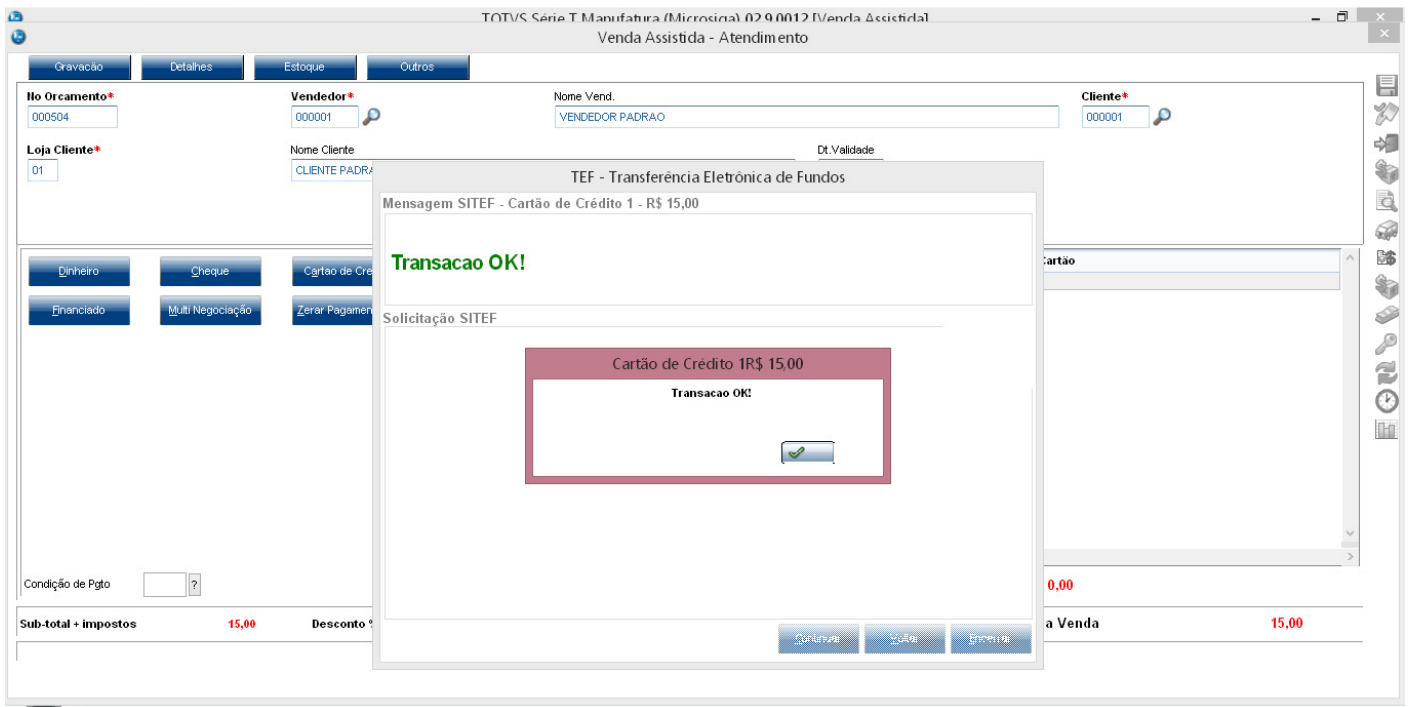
TOTVS Série T Manufatura (Microsiga) 02.9.0012 [Venda Assistida]

Venda Assistida - Atendimento

Gravacão
Detalhes
Estoque
Outros

No Orcamento*
000504

Vendedor*
000001

Nome Vend.
VENDEDOR PADRAO

Cliente*
000001

Loja Cliente*
01

Nome Cliente
CLIENTE PADRA

Dt.Validade

Dinheiro
Cheque
Cartao de Cre
Financiado
Multi Negociação
Zerar Pagamen

Cartão

Condição de Pgto
?

0,00

Sub-total + impostos 15,00
Desconto %

a Venda 15,00

TEF - Transferência Eletrônica de Fundos

Mensagem SITEF - Cartão de Crédito 1 - R$ 15,00

Transacao OK!

Solicitação SITEF

Cartão de Crédito 1R$ 15,00

Transacao OK!

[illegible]
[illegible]
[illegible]